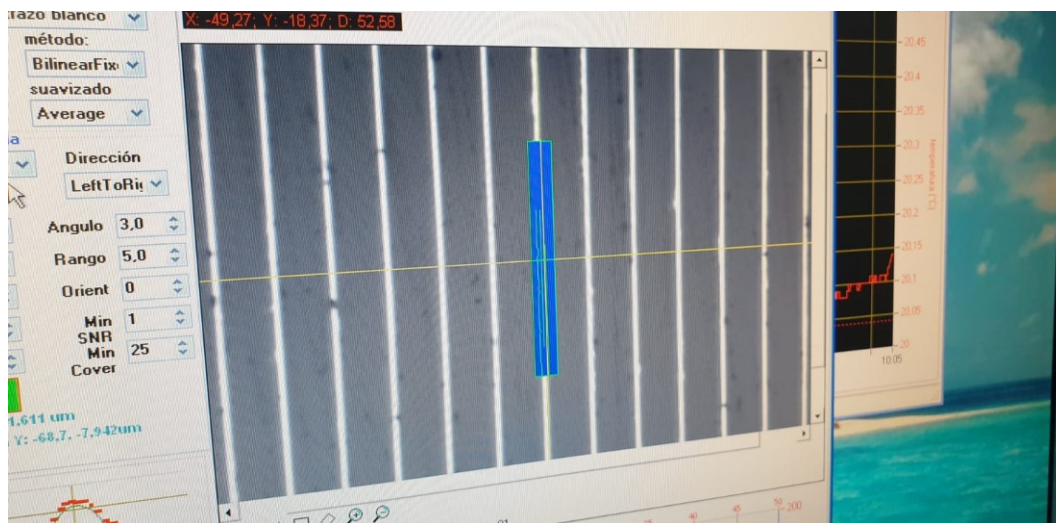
razo blanco
método:
BilinearFix
suavizado
Average
a
Dirección
LeftToRi
Angulo 3,0
Rango 5,0
Orient 0
Min SNR 1
Min Cover 25
1,611 um
Y: -68,7, -7,942um
X: -49,27; Y: -18,37; D: 52,58
20.45
20.4
20.35
20.3
20.25
20.2
20.15
20.1
20.05
20
10:05
Temperatura [°C]
40
45
50
200